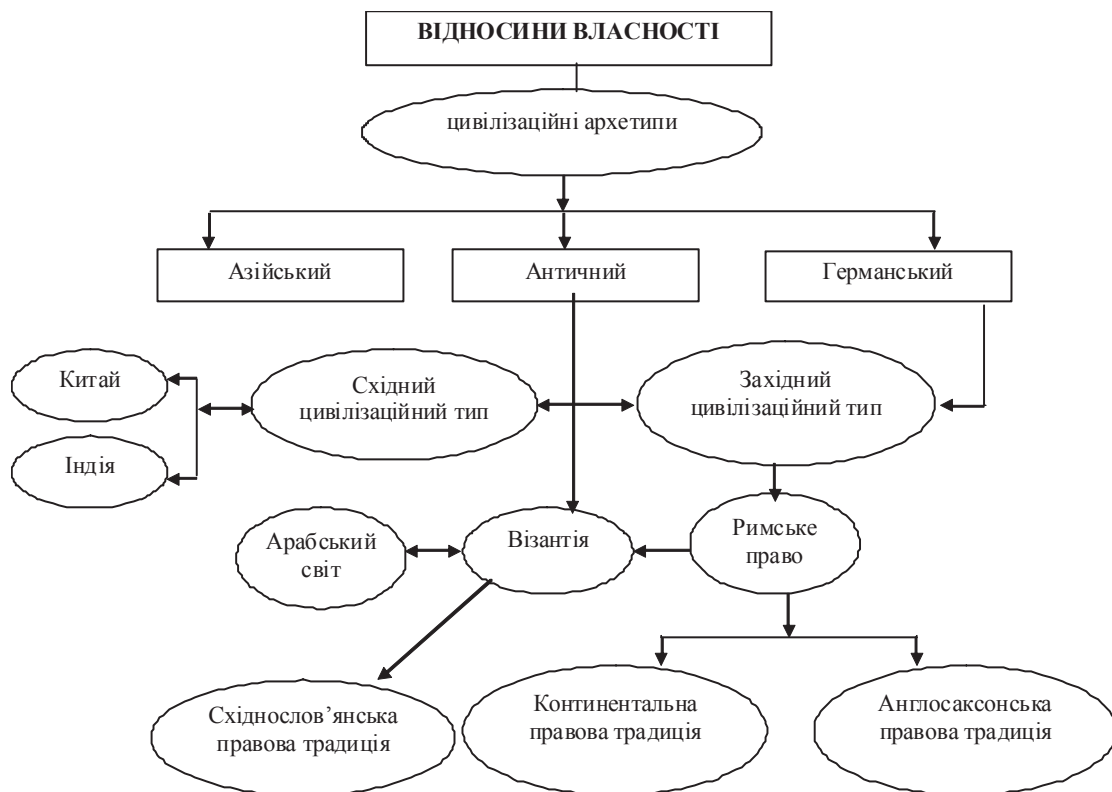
ВІДНОСИНИ ВЛАСНОСТІ

цивілізаційні архетипи

Азійський

Античний

Германський

Китай

Індія

Східний цивілізаційний тип

Західний цивілізаційний тип

Арабський світ

Візантія

Римське право

Східнослов'янська правова традиція

Континентальна правова традиція

Англосаксонська правова традиція